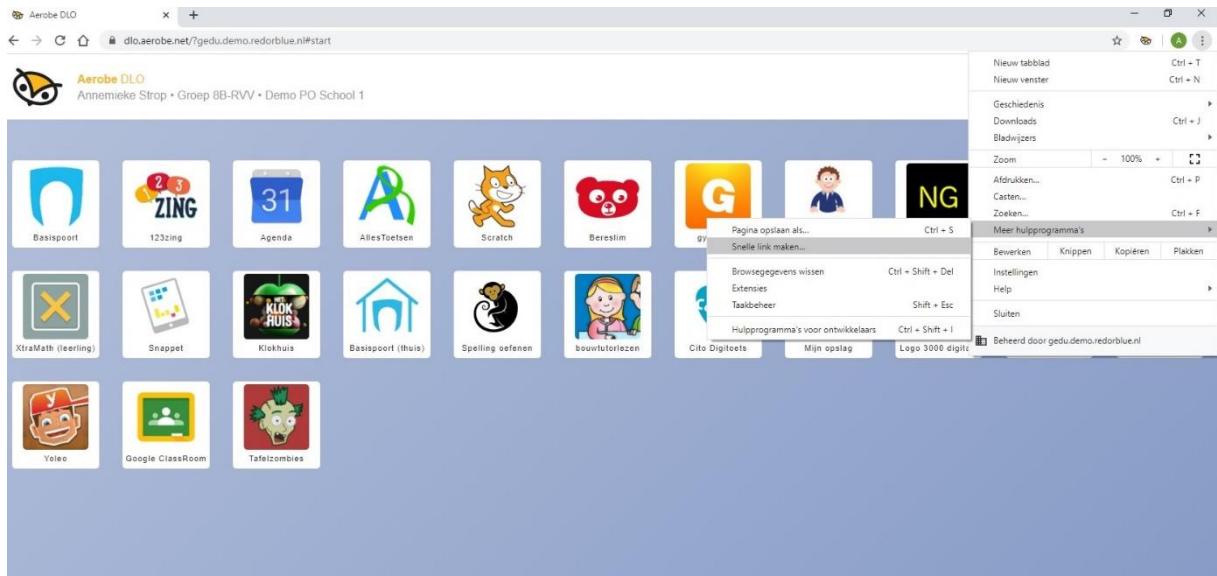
Aerobe DLO ×  +

dlo.aerobe.net/?gedu.demo.redorblue.nl#start

A

Aerobe DLO
Annemieke Strop • Groep 8B-RVV • Demo PO School 1

Basispoort

123 ZING
123zing

31
Agenda

AllesToetsen

Scratch

Bereslim

G
gy

NG

XtraMath (leerling)

Snappet

HET KLOKHUIS
Klokhuis

Basispoort (thuis)

Spelling oefenen

bouwtutorlezen

Cito Digitoets

Mijn opslag

Logo 3000 digita

Yoleo

Google ClassRoom

Tafelzombies

Pagina opslaan als... Ctrl + S
Snelle link maken...
Browsegegevens wissen Ctrl + Shift + Del
Extensies
Taakbeheer Shift + Esc
Hulpprogramma's voor ontwikkelaars Ctrl + Shift + I

Nieuw tabblad Ctrl + T
Nieuw venster Ctrl + N
Geschiedenis
Downloads Ctrl + J
Bladwijzers
Zoom - 100% +
Afdrukken... Ctrl + P
Casten...
Zoeken... Ctrl + F
Meer hulpprogramma's
Bewerken Knippen Kopiëren Plakken
Instellingen
Help
Sluiten
Beheerd door gedu.demo.redorblue.nl